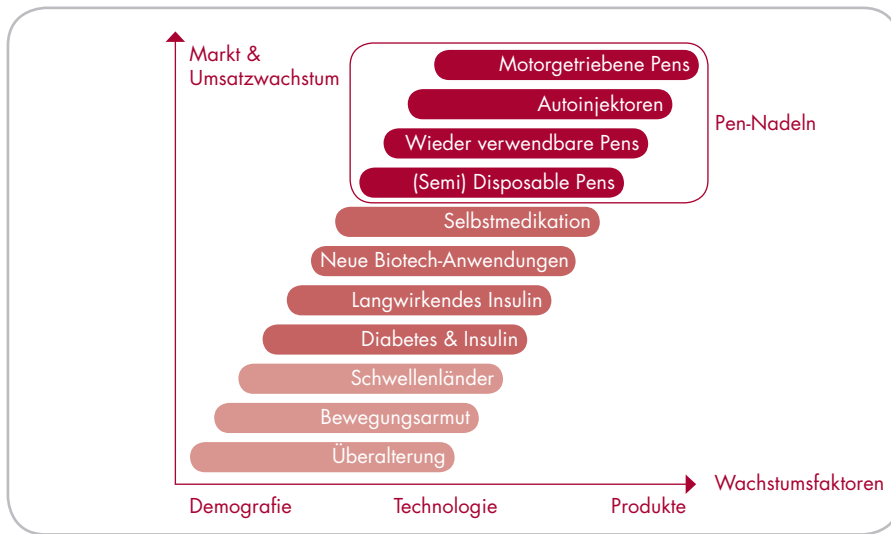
Markt & Umsatzwachstum

Motorgetriebene Pens
Autoinjektoren
Wieder verwendbare Pens
(Semi) Disposable Pens

Pen-Nadeln

Selbstmedikation
Neue Biotech-Anwendungen
Langwirkendes Insulin
Diabetes & Insulin
Schwellenländer
Bewegungsarmut
Überalterung

Wachstumsfaktoren

Demografie
Technologie
Produkte